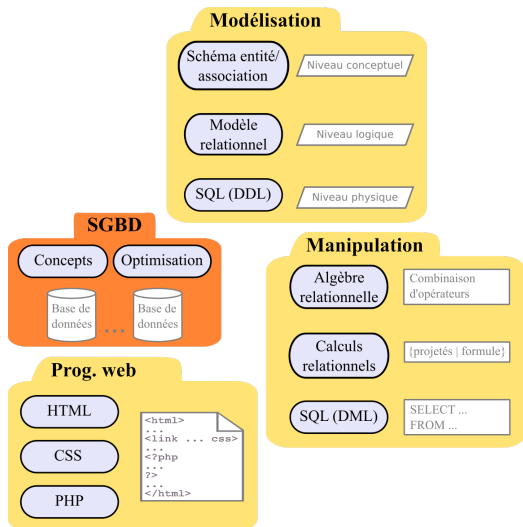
Modélisation

Schéma entité/association

Niveau conceptuel

Modèle relationnel

Niveau logique

SQL (DDL)

Niveau physique

SGBD

Concepts

Optimisation

Base de données

...

Base de données

Manipulation

Algèbre relationnelle

Combinaison d'opérateurs

Calculs relationnels

{projetés | formule}

SQL (DML)

SELECT ...
FROM ...

Prog. web

HTML

CSS

PHP

<html>
...
<link ... css>
...
<?php
...
?>
...
</html>